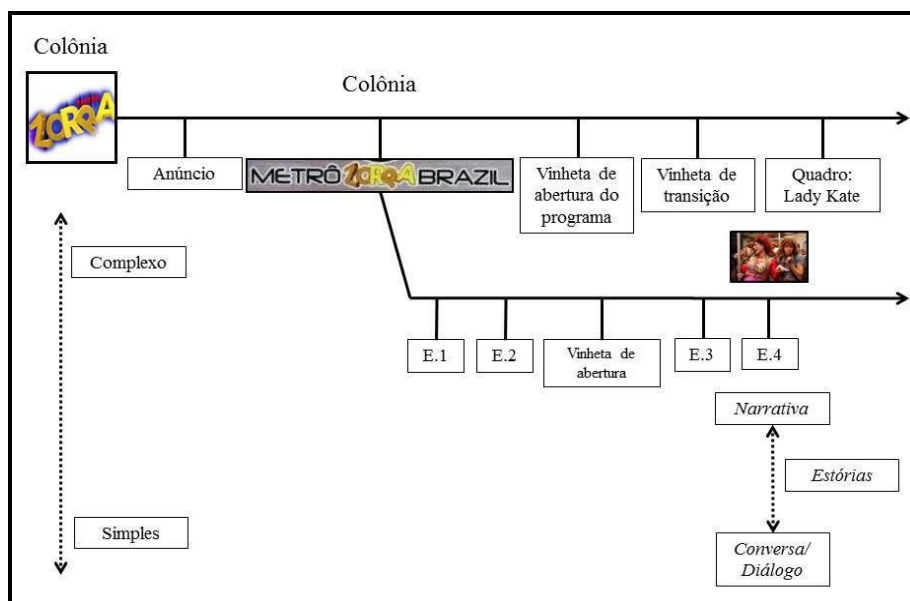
Colônia

ZORRA

Colônia

Anúncio

METRÔ ZORRA BRAZIL

Vinheta de abertura do programa

Vinheta de transição

Quadro: Lady Kate

Complexo

E.1

E.2

Vinheta de abertura

E.3

E.4

*Narrativa*

*Estórias*

Simples

*Conversa/ Diálogo*